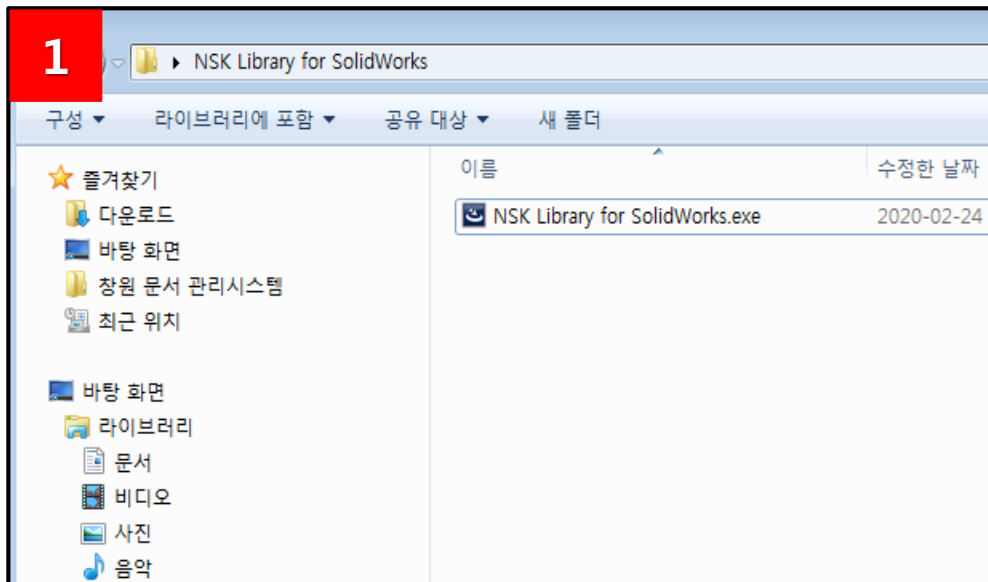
1

NSK Library for SolidWorks

구성 ▾ 라이브러리에 포함 ▾ 공유 대상 ▾ 새 폴더

즐겨찾기
다운로드
바탕 화면
창원 문서 관리시스템
최근 위치

바탕 화면
라이브러리
문서
비디오
사진
음악

이름
수정한 날짜

NSK Library for SolidWorks.exe
2020-02-24